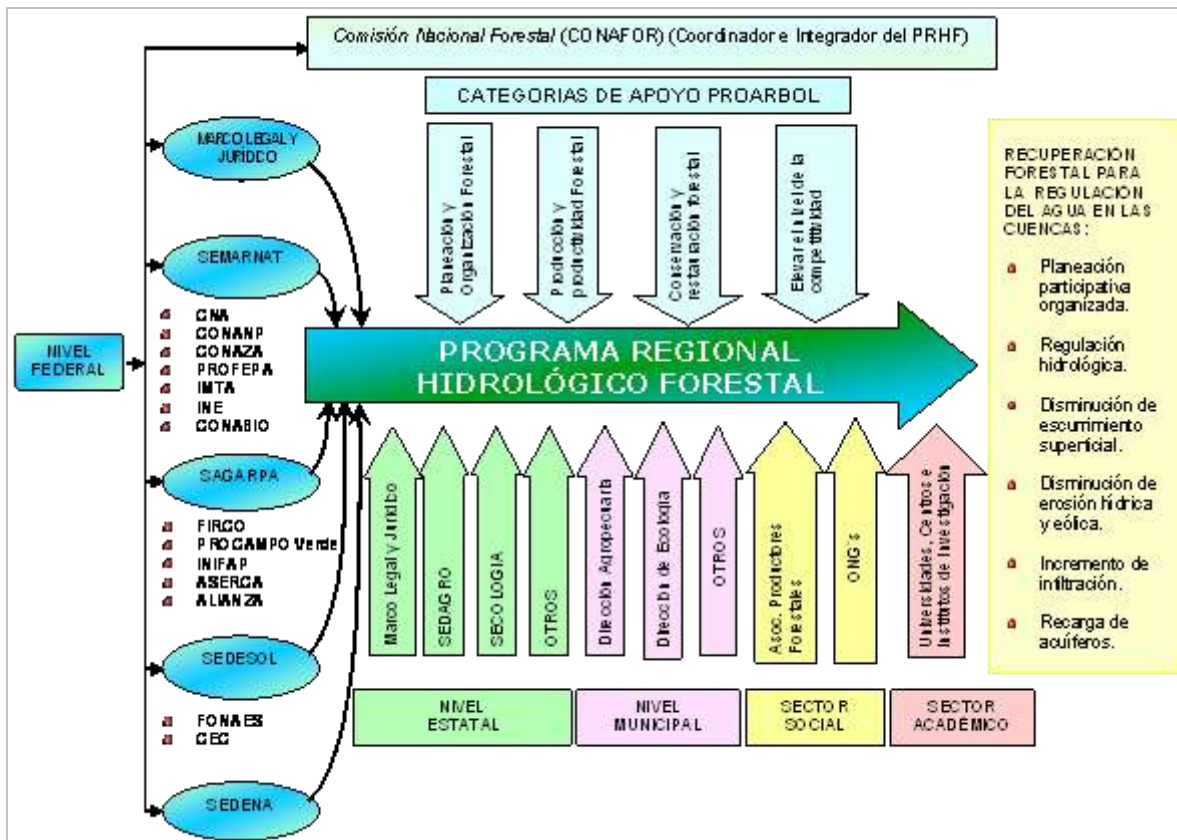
Comisión Nacional Forestal (CONAFOR) (Coordinador e Integrador del PRHF)

CATEGORIAS DE APOYO PROARBOL

Planeación y Organización Forestal

Producción y productividad Forestal

Conservación y restauración forestal

Elevar el nivel de la competitividad

NIVEL FEDERAL

MARCO LEGAL Y JURIDICO

SEMARNAT

CNA
CONANP
CONAZA
PROFEPA
IMTA
INE
CONABIO

SAGARPA

FIRCO
PROCAMPO Verde
INIFAP
ASERCA
ALIANZA

SEDESOL

FONAES
CEC

SEDENA

PROGRAMA REGIONAL HIDROLÓGICO FORESTAL

Marco Legal y Jurídico

SEDAGRO

SECOLOGIA

OTROS

Dirección Agropecuaria

Dirección de Ecología

OTROS

Asoc. Productores Forestales

ONG's

Universidades, Centros e Institutos de Investigación

NIVEL ESTATAL

NIVEL MUNICIPAL

SECTOR SOCIAL

SECTOR ACADÉMICO

RECUPERACIÓN FORESTAL PARA LA REGULACIÓN DEL AGUA EN LAS CUENCAS:

Planeación participativa organizada.

Regulación hidrológica.

Disminución de escurrimiento superficial.

Disminución de erosión hídrica y eólica.

Incremento de infiltración.

Recarga de acuíferos.